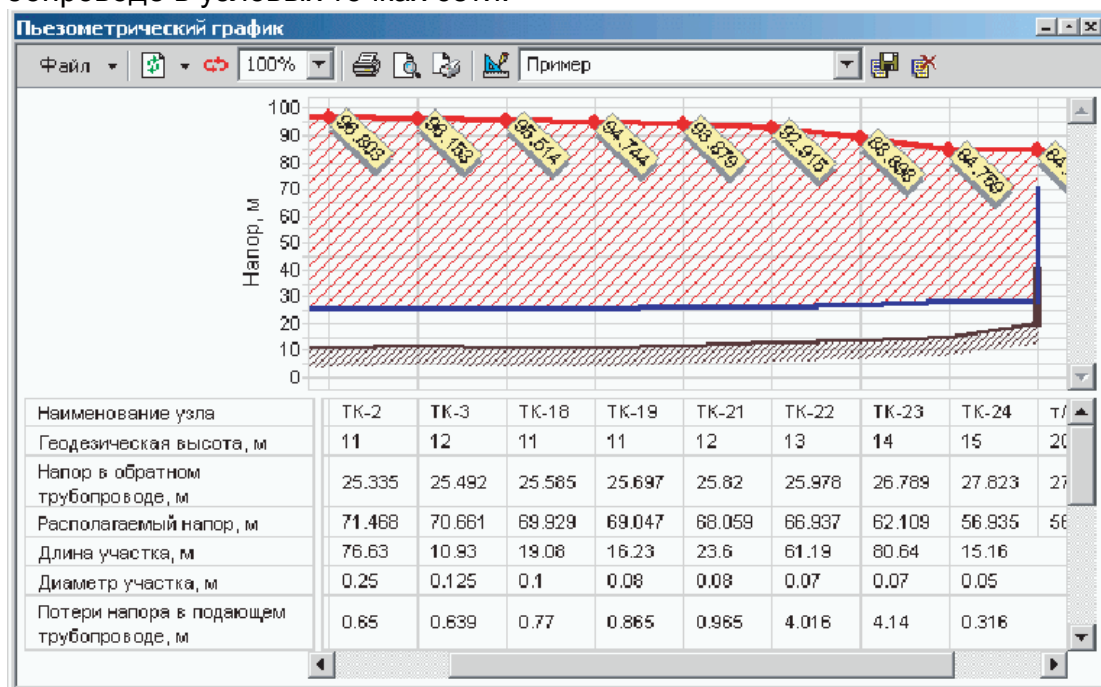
Пьезометрический график

Файл 100% Пример

100
90
80
70
60
50
40
30
20
10
0

Напор, м

96.803 96.153 95.514 94.744 93.879 92.915 88.898 84.759 84.

| Наименование узла | ТК-2 | ТК-3 | ТК-18 | ТК-19 | ТК-21 | ТК-22 | ТК-23 | ТК-24 | Т/ |
|---|---|---|---|---|---|---|---|---|---|
| Геодезическая высота, м | 11 | 12 | 11 | 11 | 12 | 13 | 14 | 15 | 2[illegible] |
| Напор в обратном трубопроводе, м | 25.335 | 25.492 | 25.585 | 25.697 | 25.82 | 25.978 | 26.789 | 27.823 | 2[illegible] |
| Располагаемый напор, м | 71.468 | 70.661 | 69.929 | 69.047 | 68.059 | 66.937 | 62.109 | 56.935 | 5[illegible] |
| Длина участка, м | 76.63 | 10.93 | 19.08 | 16.23 | 23.6 | 61.19 | 80.64 | 15.16 | |
| Диаметр участка, м | 0.25 | 0.125 | 0.1 | 0.08 | 0.08 | 0.07 | 0.07 | 0.05 | |
| Потери напора в подающем трубопроводе, м | 0.65 | 0.639 | 0.77 | 0.865 | 0.965 | 4.016 | 4.14 | 0.316 | |